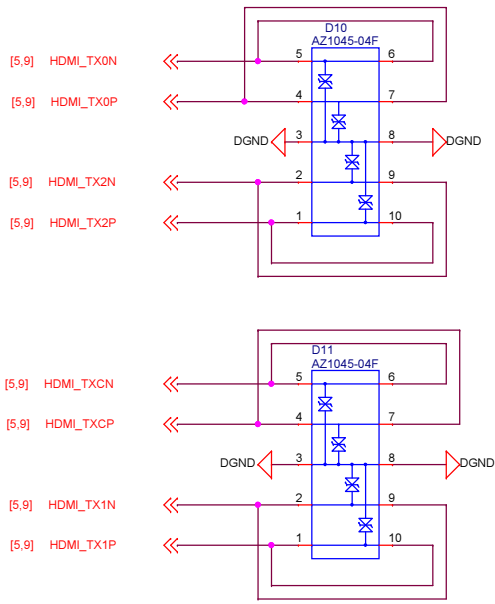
D10
AZ1045-04F

[5,9] HDMI_TX0N
5
6

[5,9] HDMI_TX0P
4
7

DGND
3
8
DGND

[5,9] HDMI_TX2N
2
9

[5,9] HDMI_TX2P
1
10

D11
AZ1045-04F

[5,9] HDMI_TXCN
5
6

[5,9] HDMI_TXCP
4
7

DGND
3
8
DGND

[5,9] HDMI_TX1N
2
9

[5,9] HDMI_TX1P
1
10